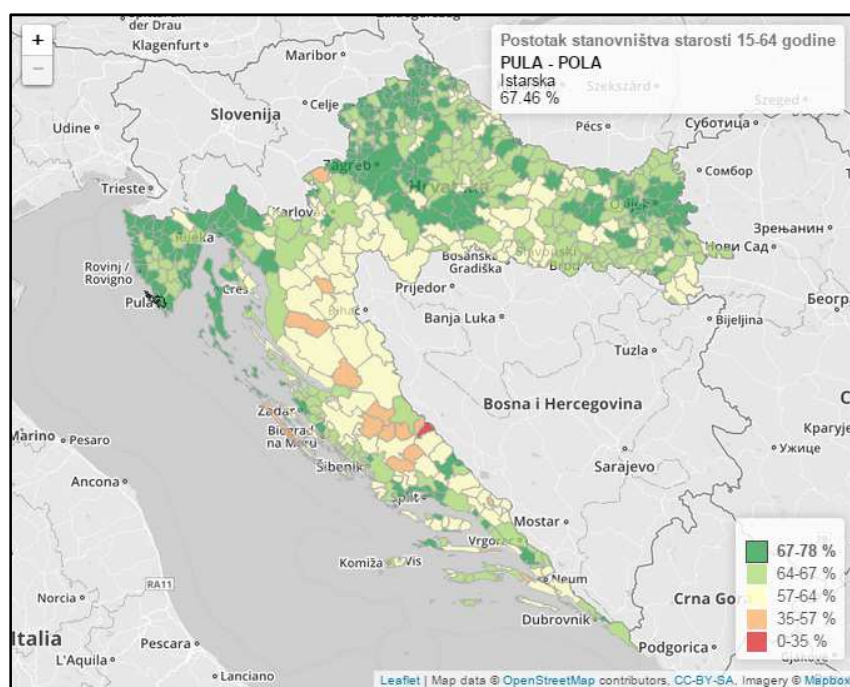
+
−
der Drau
Klagenfurt
Maribor
Celje
Slovenija
Udine
Trieste
Zagreb
Hrvatska
Karlovac
Rijeka
Rovinj / Rovigno
Pula
Cres
Bihać
Prijedor
Banja Luka
Bosanska Gradiška
Slavonski Brod
Pécs
Szekszárd
Szeged
Суботица
Сомбор
Osijek
Зрењанин
Нови Сад
Беогр
Bijeljina
Tuzla
Bosna i Hercegovina
Крагује
Ужице
Sarajevo
Zadar
Biograd na Moru
Šibenik
Split
Mostar
Vrgorac
Komiža
Vis
Neum
Dubrovnik
Crna Go
Podgorica
Marino
Pesaro
Ancona
RA11
Norcia
Italia
Pescara
L'Aquila
Lanciano

Postotak stanovništva starosti 15-64 godine
PULA - POLA
Istarska
67.46 %

67-78 %
64-67 %
57-64 %
35-57 %
0-35 %

Leaflet | Map data © OpenStreetMap contributors, CC-BY-SA, Imagery © Mapbox